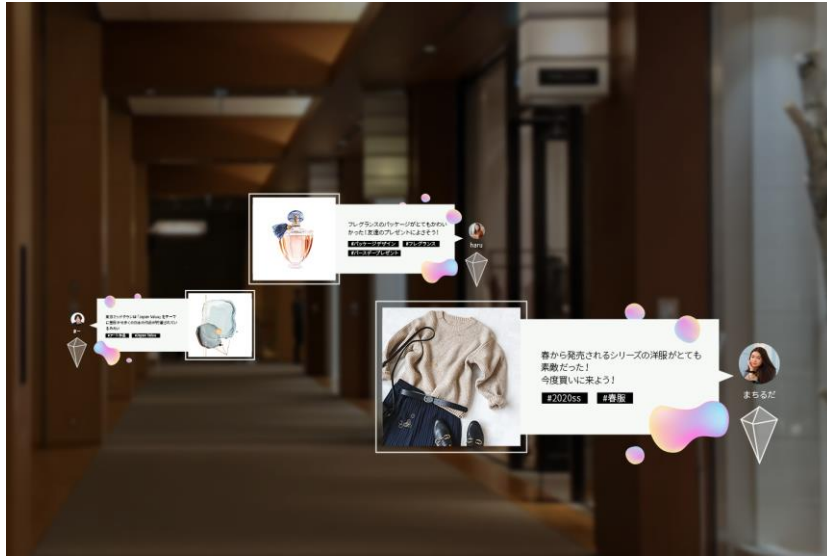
フレグランスのパッケージがとてもかわいかった！友達のプレゼントによさそう！

#パッケージデザイン #フレグランス #バースデープレゼント

haru

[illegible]

春から発売されるシリーズの洋服がとても素敵だった！
今度買いに来よう！

#2020ss #春服

まちるだ